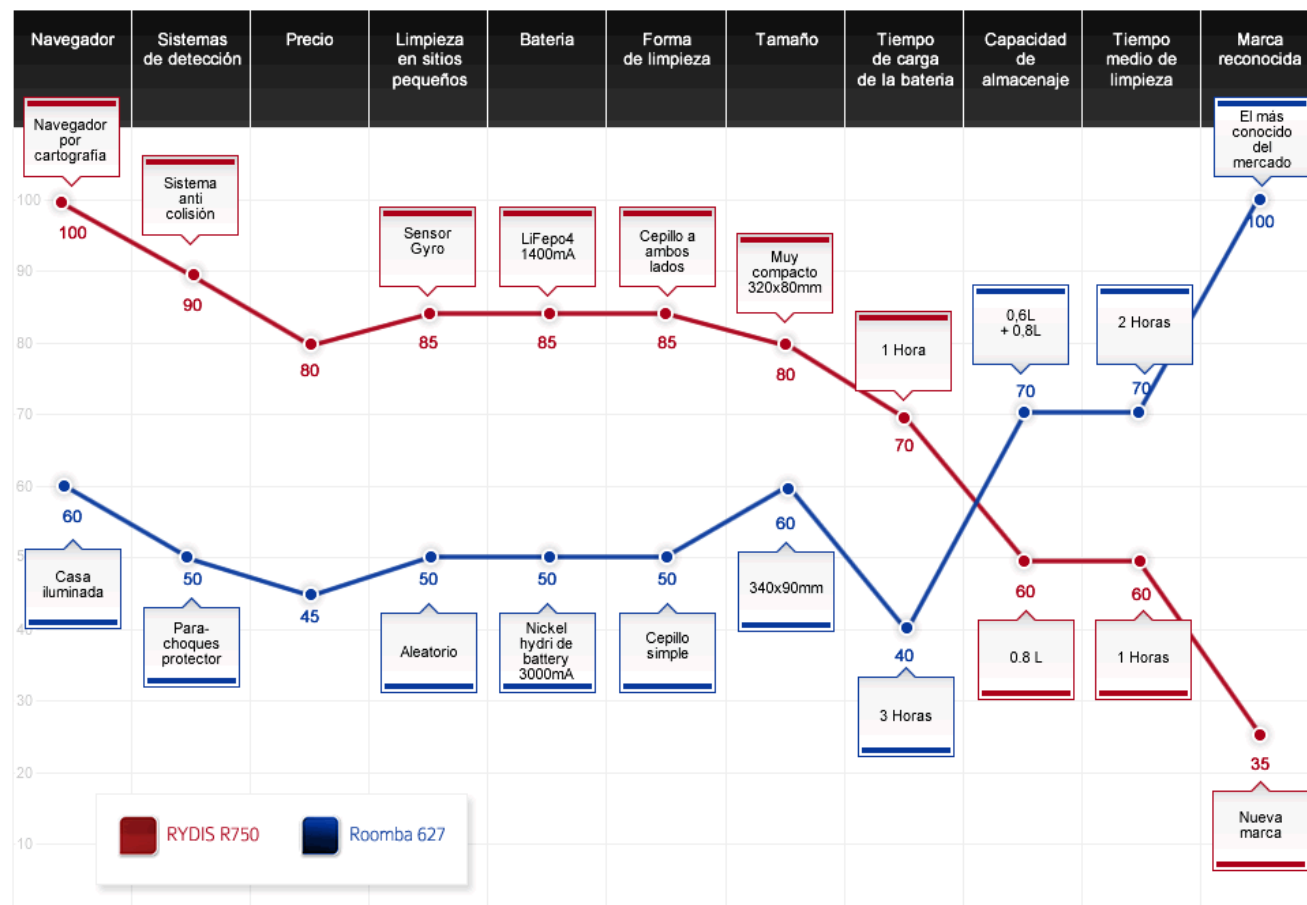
Navegador | Sistemas de detección | Precio | Limpieza en sitios pequeños | Bateria | Forma de limpieza | Tamaño | Tiempo de carga de la bateria | Capacidad de almacenaje | Tiempo medio de limpieza | Marca reconocida

Navegador por cartografia
100
Sistema anti colisión
90
80
Sensor Gyro
85
LiFepo4 1400mA
85
Cepillo a ambos lados
85
Muy compacto 320x80mm
80
1 Hora
70
60
0.8 L
60
1 Horas
35
Nueva marca

60
Casa iluminada
50
Para-choques protector
45
50
Aleatorio
50
Nickel hydri de battery 3000mA
50
Cepillo simple
60
340x90mm
40
3 Horas
0,6L + 0,8L
70
2 Horas
70
El más conocido del mercado
100

100
90
80
70
60
50
40
30
20
10

RYDIS R750
Roomba 627